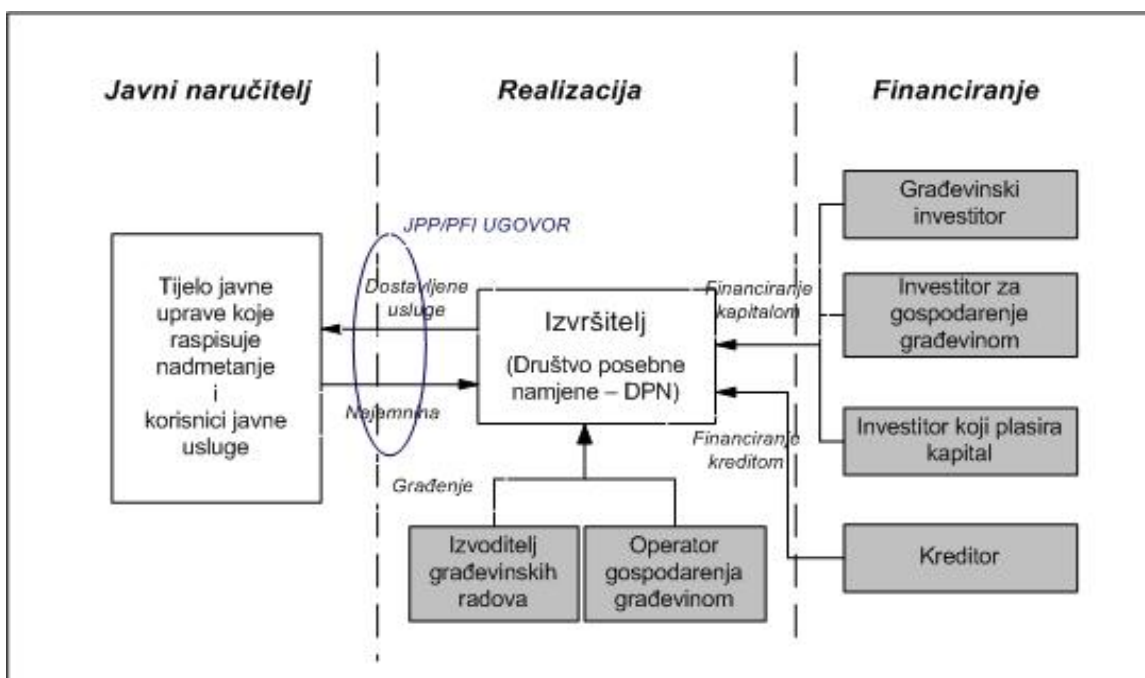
Javni naručitelj

Realizacija

Financiranje

JPP/PFI UGOVOR

Tijelo javne uprave koje raspisuje nadmetanje i korisnici javne usluge

Dostavljene usluge

Najamnina

Izvršitelj (Društvo posebne namjene – DPN)

Građenje

Izvoditelj građevinskih radova

Operator gospodarenja građevinom

Financiranje kapitalom

Financiranje kreditom

Građevinski investitor

Investitor za gospodarenje građevinom

Investitor koji plasira kapital

Kreditor